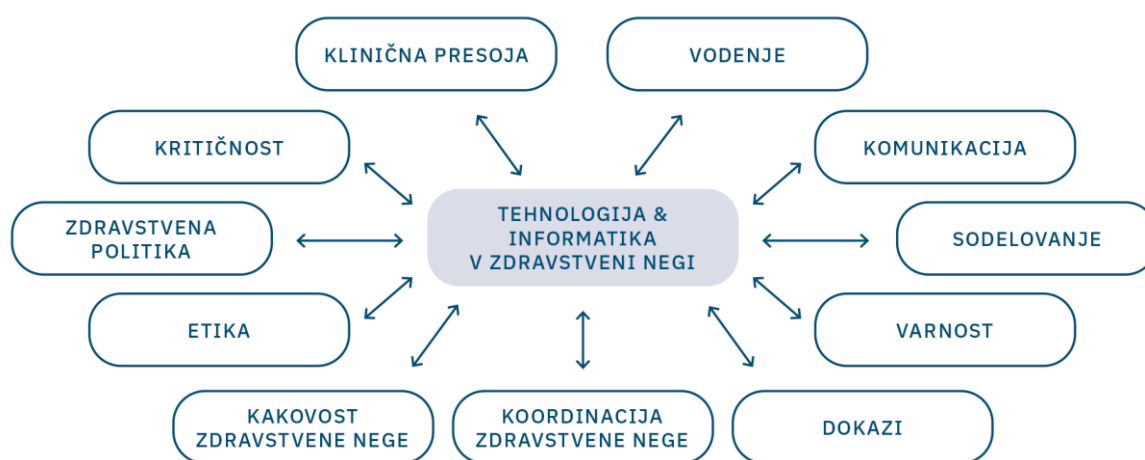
KLINIČNA PRESOJA

VODENJE

KRITIČNOST

KOMUNIKACIJA

ZDRAVSTVENA POLITIKA

TEHNOLOGIJA & INFORMATIKA V ZDRAVSTVENI NEGI

SODELOVANJE

ETIKA

VARNOST

KAKOVOST ZDRAVSTVENE NEGE

KOORDINACIJA ZDRAVSTVENE NEGE

DOKAZI